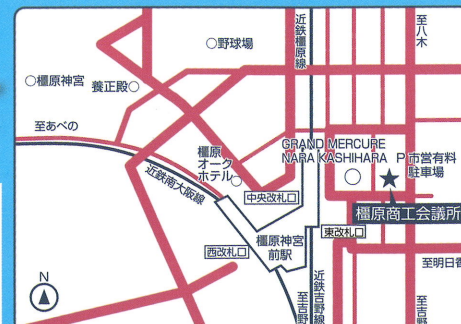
○野球場

近鉄橿原線

至八木

○橿原神宮

養正殿○

至あべの

橿原オークホテル○

GRAND MERCURE NARA KASHIHARA

P 市営有料駐車場

近鉄南大阪線

中央改札口

橿原商工会議所

橿原神宮前駅

東改札口

西改札口

近鉄吉野線

至明日香

至吉野

至桜

N